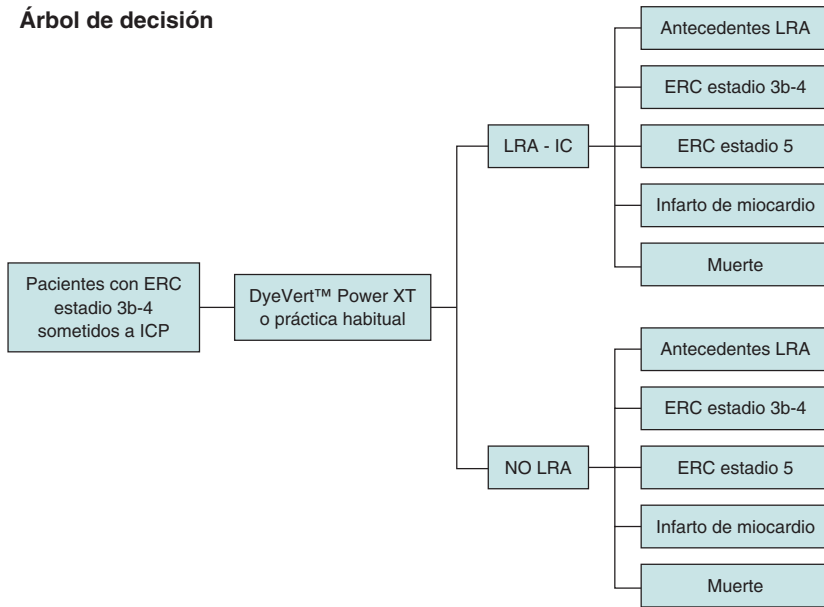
Árbol de decisión

Pacientes con ERC estadio 3b-4 sometidos a ICP

DyeVert™ Power XT o práctica habitual

LRA - IC

Antecedentes LRA

ERC estadio 3b-4

ERC estadio 5

Infarto de miocardio

Muerte

NO LRA

Antecedentes LRA

ERC estadio 3b-4

ERC estadio 5

Infarto de miocardio

Muerte